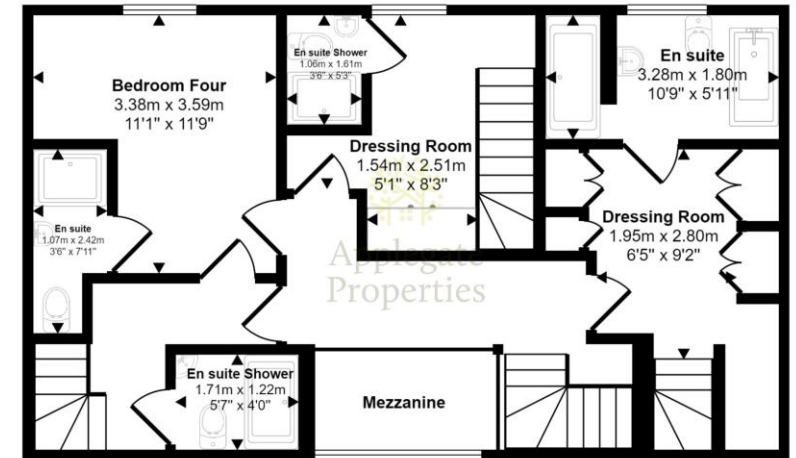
Bedroom Four
3.38m x 3.59m
11'1" x 11'9"

En suite Shower
1.06m x 1.61m
3'6" x 5'3"

En suite
3.28m x 1.80m
10'9" x 5'11"

Dressing Room
1.54m x 2.51m
5'1" x 8'3"

En suite
1.07m x 2.42m
3'6" x 7'11"

Dressing Room
1.95m x 2.80m
6'5" x 9'2"

Applegate
Properties

En suite Shower
1.71m x 1.22m
5'7" x 4'0"

Mezzanine